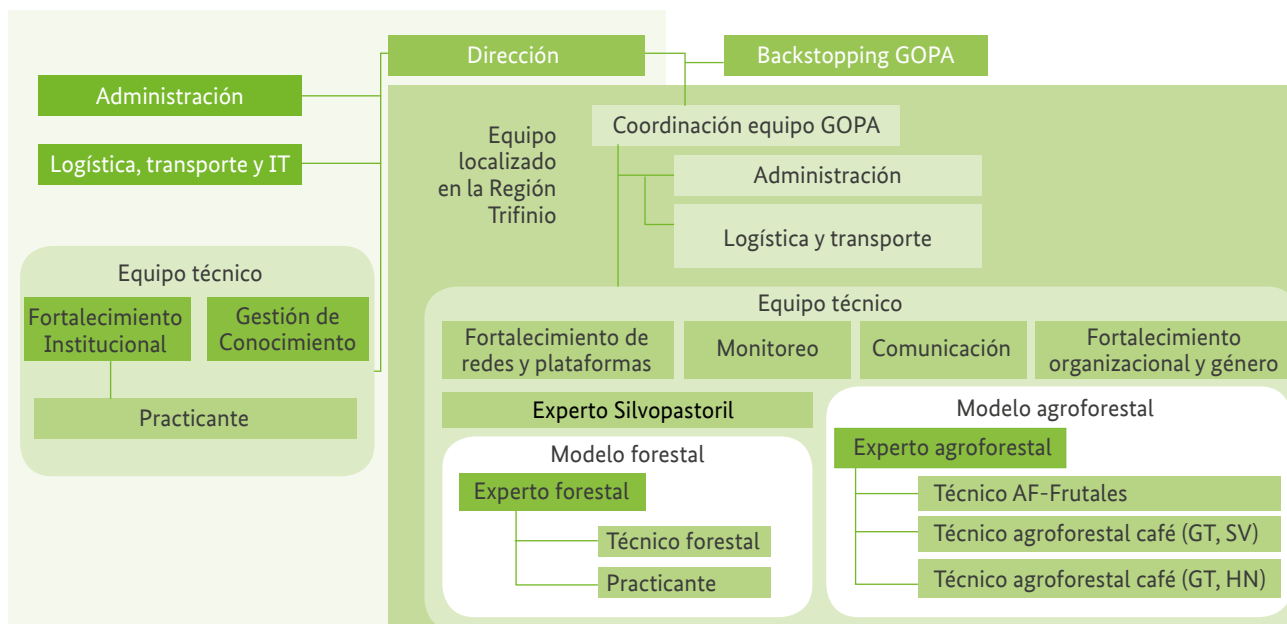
Dirección

Backstopping GOPA

Administración

Logística, transporte y IT

Equipo técnico

Fortalecimiento Institucional

Gestión de Conocimiento

Practicante

Equipo localizado en la Región Trifinio

Coordinación equipo GOPA

Administración

Logística y transporte

Equipo técnico

Fortalecimiento de redes y plataformas

Monitoreo

Comunicación

Fortalecimiento organizacional y género

Experto Silvopastoril

Modelo forestal

Experto forestal

Técnico forestal

Practicante

Modelo agroforestal

Experto agroforestal

Técnico AF-Frutales

Técnico agroforestal café (GT, SV)

Técnico agroforestal café (GT, HN)